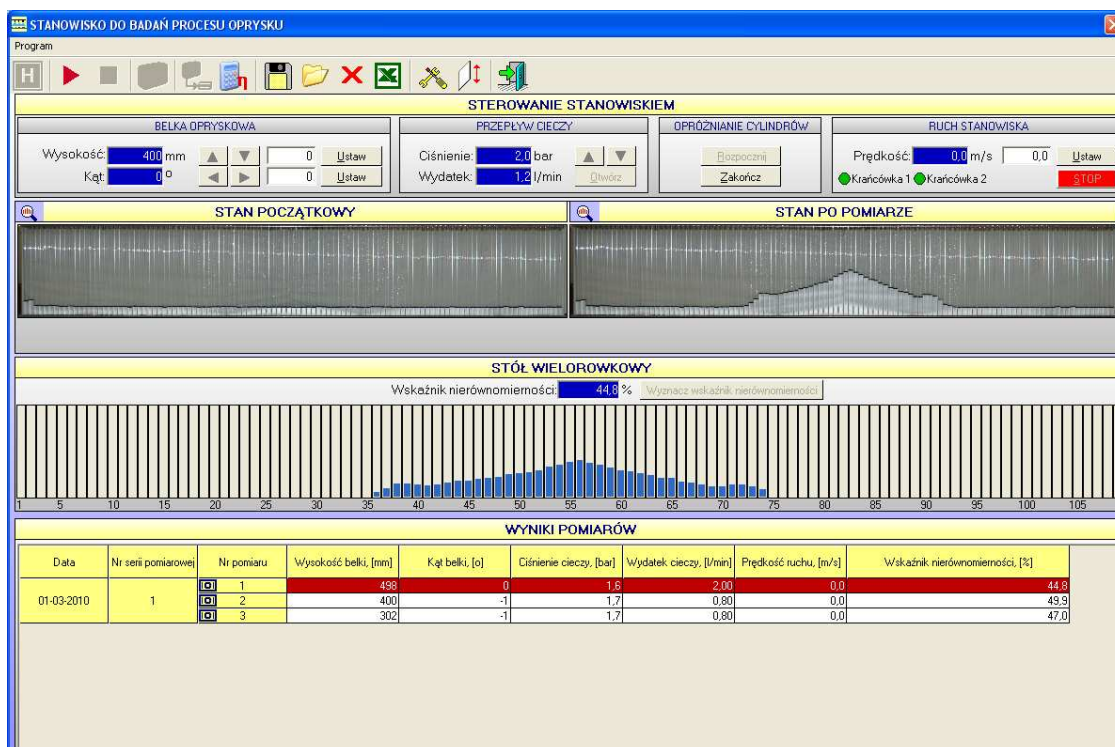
STANOWISKO DO BADAŃ PROCESU OPRYSKU

Program

H

STEROWANIE STANOWISKIEM

BELKA OPRYSKOWA

Wysokość: 400 mm 0 Ustaw
Kąt: 0 o 0 Ustaw

PRZEPŁYW CIECZY

Ciśnienie: 2,0 bar
Wydatek: 1,2 l/min Otwórz

OPRÓŻNIANIE CYLINDRÓW

Rozpocznij
Zakończ

RUCH STANOWISKA

Prędkość: 0,0 m/s 0,0 Ustaw
Krańcówka 1 Krańcówka 2 STOP

STAN POCZĄTKOWY

STAN PO POMIARZE

STÓŁ WIELOROWKOWY

Wskaźnik nierównomierności: 44,8 % Wyznacz wskaźnik nierównomierności

1 5 10 15 20 25 30 35 40 45 50 55 60 65 70 75 80 85 90 95 100 105

WYNIKI POMIARÓW

| Data | Nr serii pomiarowej | Nr pomiaru | Wysokość belki, [mm] | Kąt belki, [o] | Ciśnienie cieczy, [bar] | Wydatek cieczy, [l/min] | Prędkość ruchu, [m/s] | Wskaźnik nierównomierności, [%] |
|---|---|---|---|---|---|---|---|---|
| 01-03-2010 | 1 | 1 | 498 | 0 | 1,6 | 2,00 | 0,0 | 44,8 |
| | | 2 | 400 | -1 | 1,7 | 0,80 | 0,0 | 49,9 |
| | | 3 | 302 | -1 | 1,7 | 0,80 | 0,0 | 47,0 |